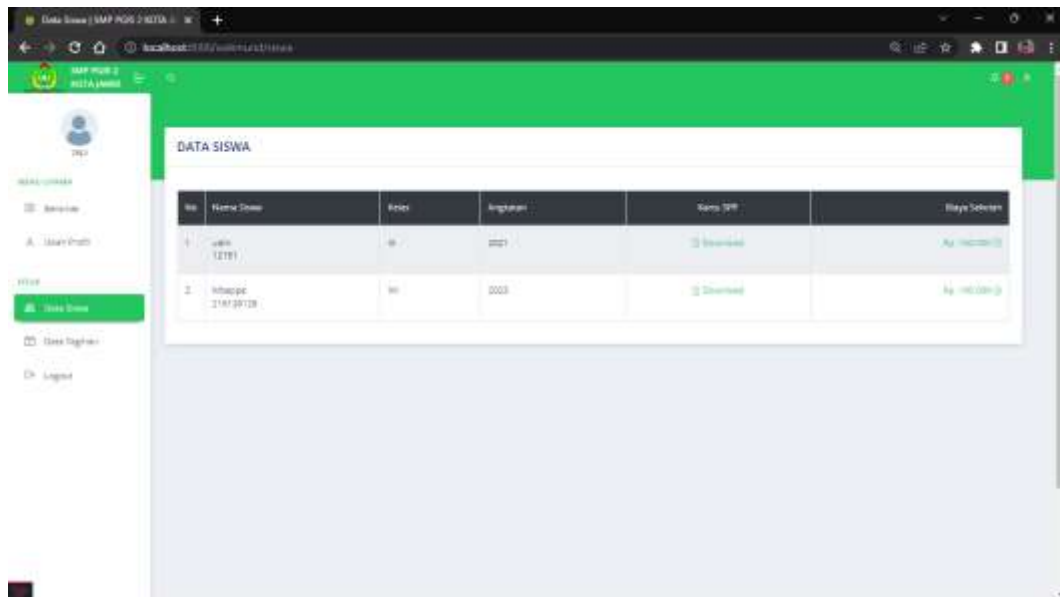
Data Siswa | SMP PGRI 2 KOTA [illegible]

localhost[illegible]

SMP PGRI 2 KOTA JAMBI

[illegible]

MENU UTAMA

Beranda

User Profil

SISWA

Data Siswa

Data Tagihan

Logout

DATA SISWA

| No | Nama Siswa | Kelas | Angkatan | Kartu SPP | Biaya Sekolah |
|---|---|---|---|---|---|
| 1 | udin 12191 | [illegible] | 2021 | Download | Rp. 140.000 |
| 2 | Mbappe 219139128 | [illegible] | 2023 | Download | Rp. 140.000 |